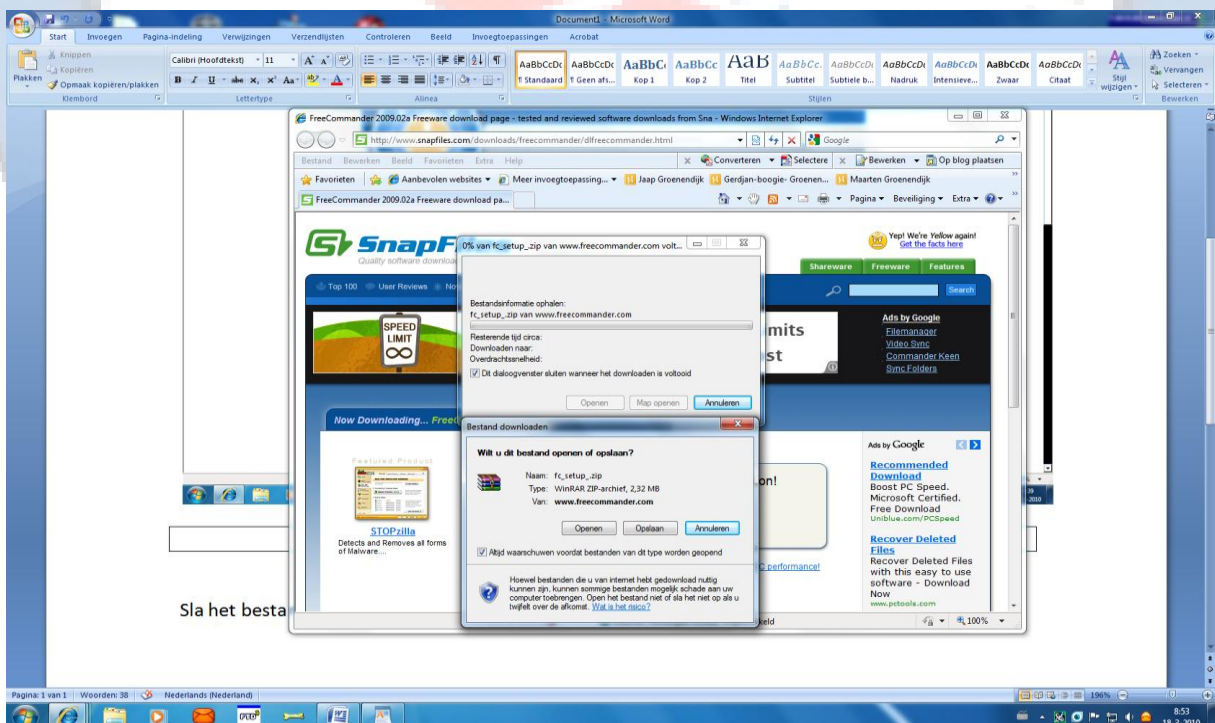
Document1 - Microsoft Word

Start | Invoegen | Pagina-indeling | Verwijzingen | Verzendlijsten | Controleren | Beeld | Invoegtoepassingen | Acrobat

Knippen
Kopiëren
Plakken
Opmaak kopiëren/plakken
Klembord

Calibri (Hoofdtekst) | 11
Lettertype

Alinea

AaBbCcDc ¶ Standaard | AaBbCcDc ¶ Geen afs... | AaBbC Kop 1 | AaBbCc Kop 2 | AaB Titel | AaBbCc. Subtitel | AaBbCcDc Subtiele b... | AaBbCcDc Nadruk | AaBbCcDc Intensieve... | AaBbCcDc Zwaar | AaBbCcDc Citaat
Stijlen
Stijl wijzigen

Zoeken
Vervangen
Selecteren
Bewerken

FreeCommander 2009.02a Freeware download page - tested and reviewed software downloads from Sna - Windows Internet Explorer

http://www.snapfiles.com/downloads/freecommander/dlfreecommander.html
Google

Bestand | Bewerken | Beeld | Favorieten | Extra | Help
Converteren | Selecteren | Bewerken | Op blog plaatsen

Favorieten | Aanbevolen websites | Meer invoegtoepassing... | Jaap Groenendijk | Gerdjan-boogie- Groenen... | Maarten Groenendijk

FreeCommander 2009.02a Freeware download pa...

Pagina | Beveiliging | Extra

SnapF
Quality software download

Yep! We're Yellow again!
Get the facts here

Shareware | Freeware | Features

Top 100 | User Reviews | No

Search

SPEED LIMIT

mits
st

Ads by Google
Filemanager
Video Sync
Commander Keen
Sync Folders

Now Downloading... Free

Featured Product
STOPzilla
Detects and Removes all forms of Malware....

on!

C performance!

Ads by Google
Recommended Download
Boost PC Speed. Microsoft Certified. Free Download
Uniblue.com/PCSpeed

Recover Deleted Files
Recover Deleted Files with this easy to use software - Download Now
www.pctools.com

0% van fc_setup_.zip van www.freecommander.com volt...

Bestandsinformatie ophalen:
fc_setup_.zip van www.freecommander.com

Resterende tijd circa:
Downloaden naar:
Overdrachtssnelheid:
Dit dialoogvenster sluiten wanneer het downloaden is voltooid

Openen | Map openen | Annuleren

Bestand downloaden

Wilt u dit bestand openen of opslaan?

Naam: fc_setup_.zip
Type: WinRAR ZIP-archief, 2,32 MB
Van: www.freecommander.com

Openen | Opslaan | Annuleren

Altijd waarschuwen voordat bestanden van dit type worden geopend

Hoewel bestanden die u van internet hebt gedownload nuttig kunnen zijn, kunnen sommige bestanden mogelijk schade aan uw computer toebrengen. Open het bestand niet of sla het niet op als u twijfelt over de afkomst. Wat is het risico?

keld
100%

Sla het besta

Pagina: 1 van 1 | Woorden: 38 | Nederlands (Nederland)
196%

8:53
18-3-2010